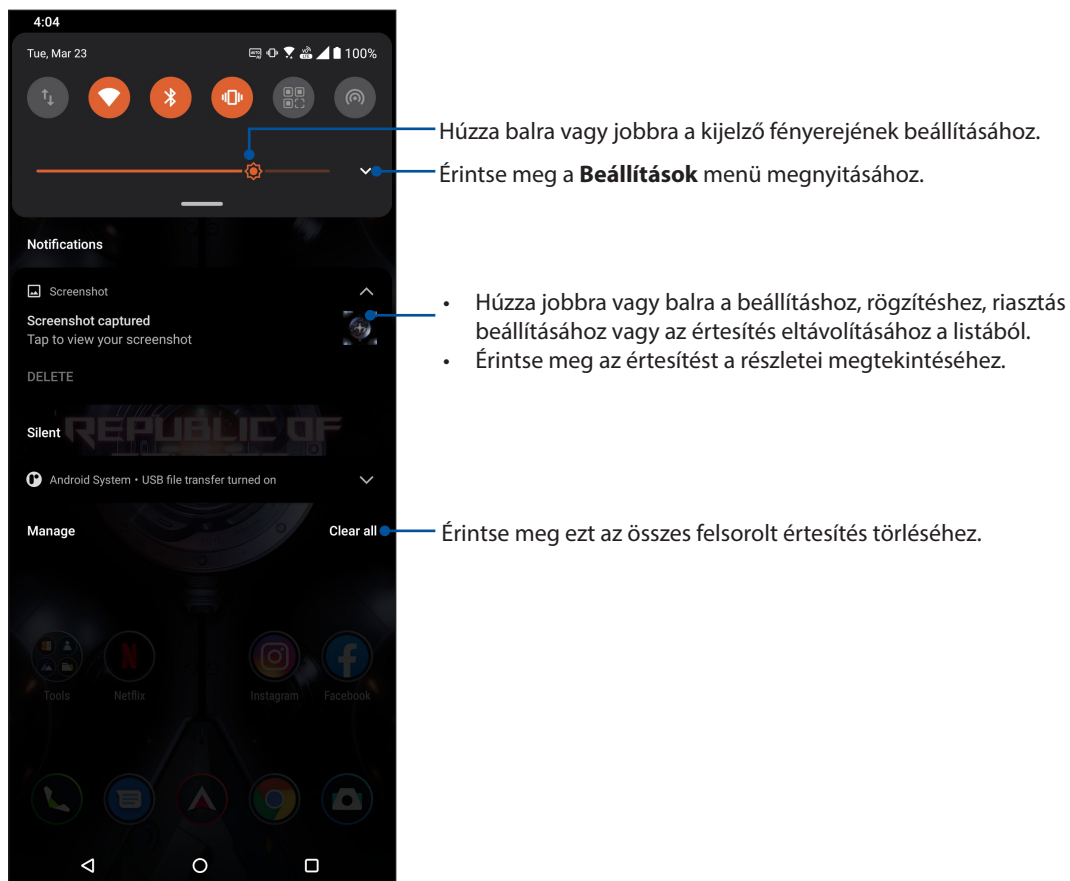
4:04

Tue, Mar 23

100%

Húzza balra vagy jobbra a kijelző fényerejének beállításához.

Érintse meg a **Beállítások** menü megnyitásához.

Notifications

Screenshot

Screenshot captured

Tap to view your screenshot

DELETE

- Húzza jobbra vagy balra a beállításhoz, rögzítéshez, riasztás beállításához vagy az értesítés eltávolításához a listából.
- Érintse meg az értesítést a részletei megtekintéséhez.

Silent

REPUBLIC OF

Android System • USB file transfer turned on

Manage

Clear all

Érintse meg ezt az összes felsorolt értesítés törléséhez.

Tools

Netflix

Instagram

Facebook